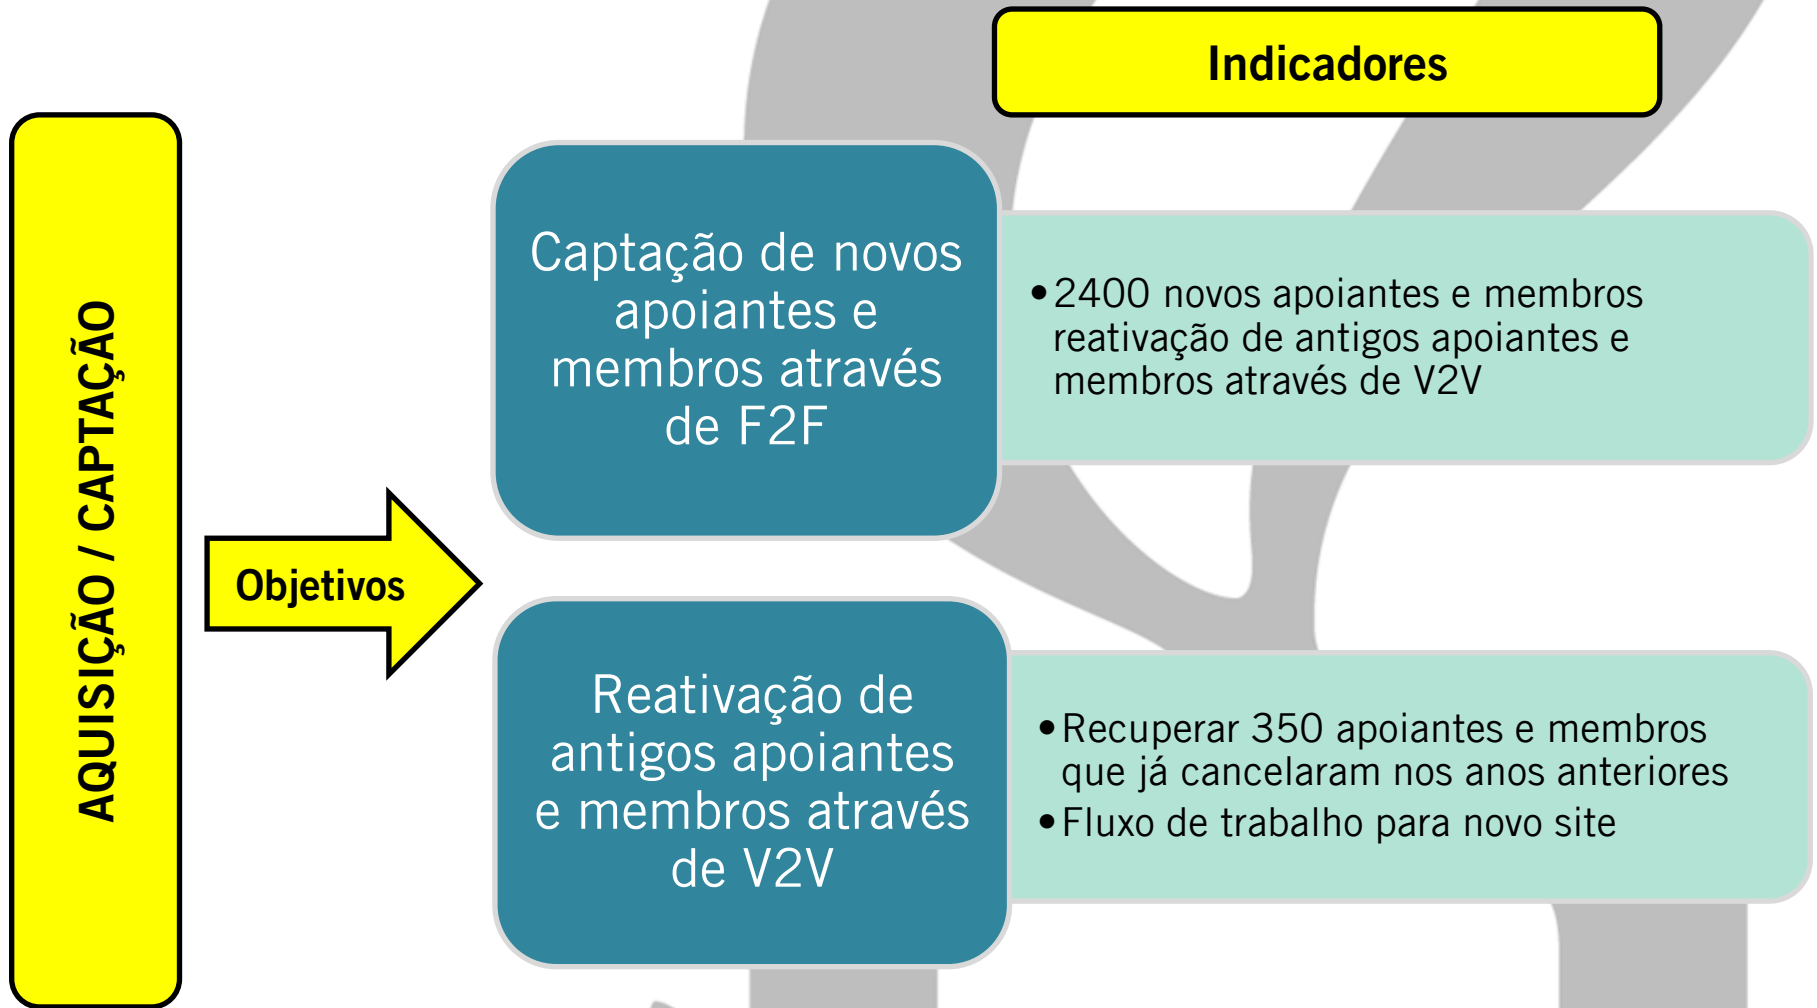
AQUISIÇÃO / CAPTAÇÃO

Objetivos

Indicadores

Captação de novos apoiantes e membros através de F2F

• 2400 novos apoiantes e membros reativação de antigos apoiantes e membros através de V2V

Reativação de antigos apoiantes e membros através de V2V

• Recuperar 350 apoiantes e membros que já cancelaram nos anos anteriores
• Fluxo de trabalho para novo site